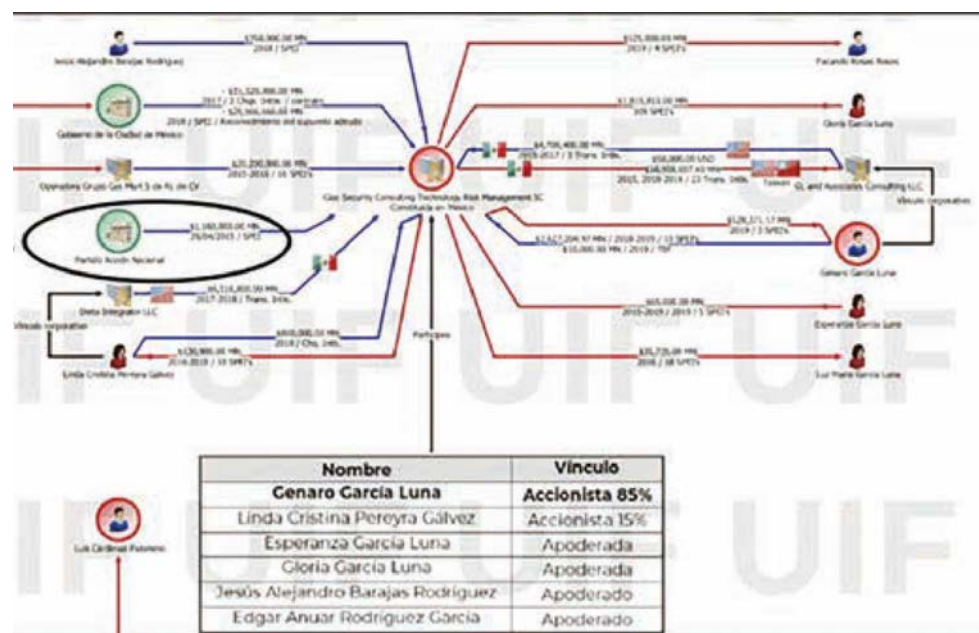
$750,000.00 MN
2018 / SPEI

Jesús Alejandro Barajas Rodríguez

$71,325,000.00 MN
2017 / 2 Chqs. Intbk. / contratos
$25,000,000.00 MN
2018 / SPEI / Reconocimiento del supuesto adeudo

Gobierno de la Ciudad de México

$20,290,000.00 MN
2015-2018 / 16 SPEI's

Operadora Grupo Gas Mart S de RL de CV

$1,160,000.00 MN
29/04/2015 / SPEI

Partido Acción Nacional

$4,118,000.00 MN
2017-2018 / Trans. Intb.

Dieta Integrator LLC

Vínculo corporativo

$600,000.00 MN
2018 / Chq. Intb.

$130,000.00 MN
2016-2019 / 10 SPEI's

Linda Cristina Pereyra Gálvez

Participa

Glac Security Consulting Technology Risk Management SC
Constituida en México

$4,700,400.00 MN
2015-2017 / 3 Trans. Intb.

$50,000.00 USD
$16,900,037.63 MN
2015, 2018-2019 / 23 Trans. Intb.

Taiwan

GL and Associates Consulting LLC

Vínculo corporativo

$125,000.00 MN
2019 / 4 SPEI's

Facundo Rosas Rosas

$1,815,813.00 MN
309 SPEI's

Gloria García Luna

$128,371.17 MN
2019 / 3 SPEI's

$7,627,200.97 MN / 2018-2019 / 13 SPEI's
$10,000.00 MN / 2019 / TEF

Genaro García Luna

$65,000.00 MN
2015-2019 / 2019 / 5 SPEI's

Esperanza García Luna

$35,720.00 MN
2018 / 38 SPEI's

Luz María García Luna

| Nombre | Vínculo |
|---|---|
| Genaro García Luna | Accionista 85% |
| Linda Cristina Pereyra Gálvez | Accionista 15% |
| Esperanza García Luna | Apoderada |
| Gloria García Luna | Apoderada |
| Jesús Alejandro Barajas Rodríguez | Apoderado |
| Edgar Anuar Rodríguez García | Apoderado |

Luis Cárdenas Palomino

UIF UIF UIF